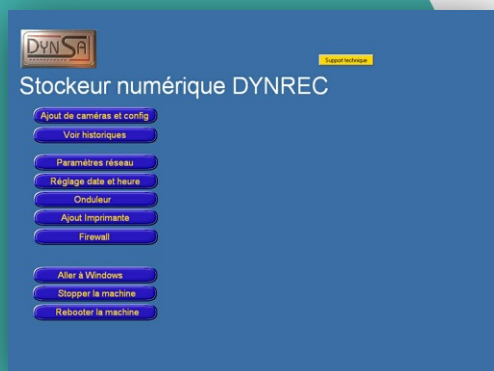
DYNSA

Support technique

Stockeur numérique DYNREC

Ajout de caméras et config

Voir historiques

Paramètres réseau

Réglage date et heure

Onduleur

Ajout Imprimante

Firewall

Aller à Windows

Stopper la machine

Rebooter la machine